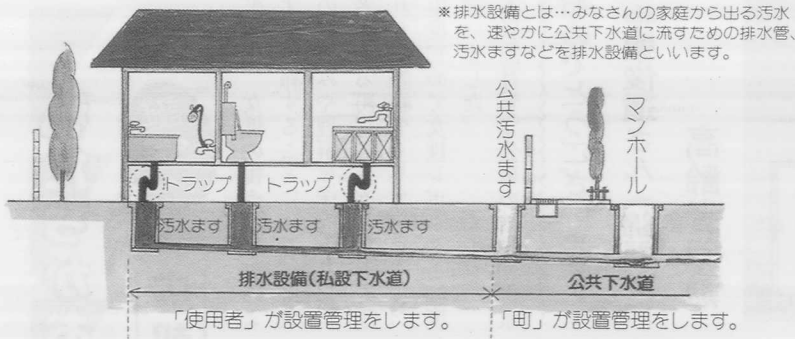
※排水設備とは…みなさんの家庭から出る汚水を、速やかに公共下水道に流すための排水管、汚水ますなどを排水設備といいます。

公共汚水ます

マンホール

トラップ

トラップ

汚水ます

汚水ます

汚水ます

排水設備(私設下水道)

公共下水道

「使用者」が設置管理をします。

「町」が設置管理をします。